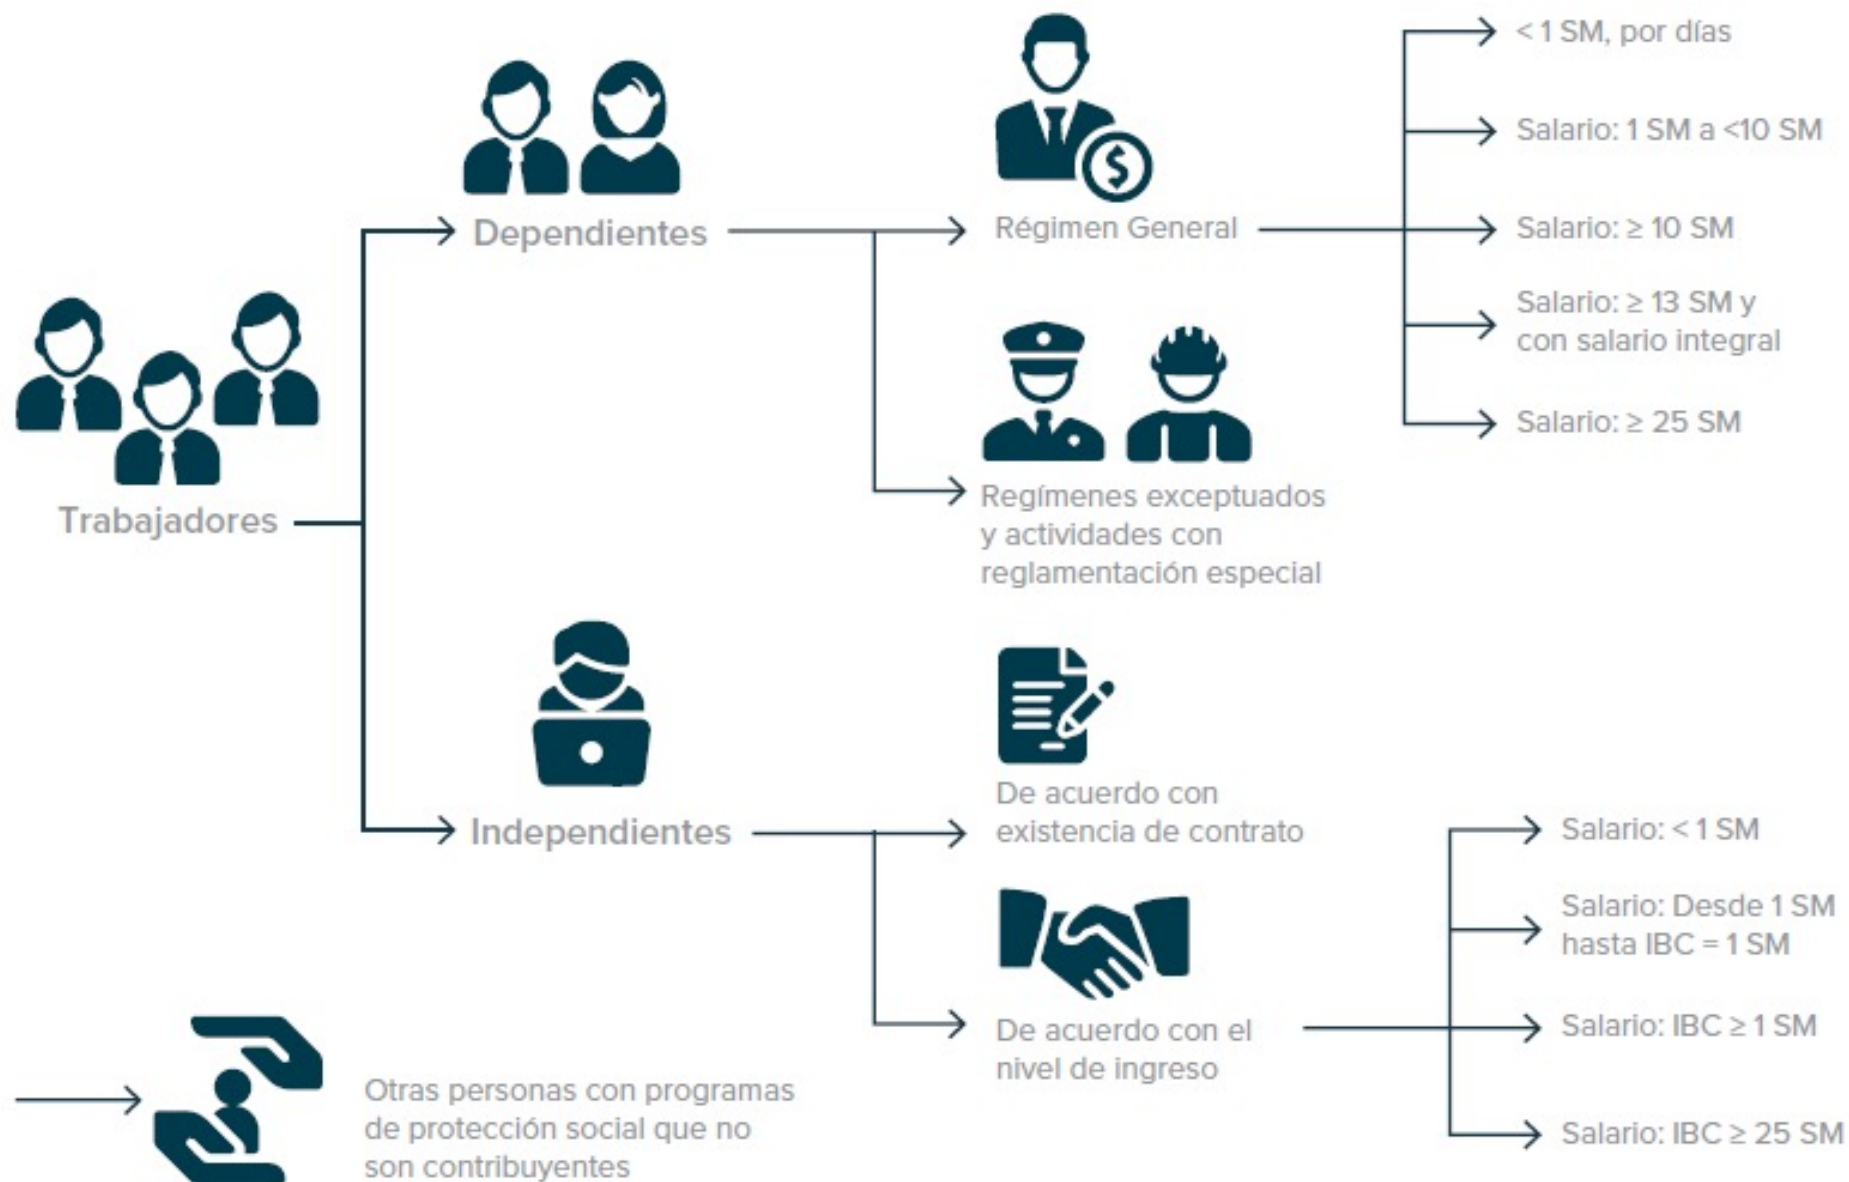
Trabajadores

Dependientes

Régimen General

< 1 SM, por días

Salario: 1 SM a <10 SM

Salario: ≥ 10 SM

Salario: ≥ 13 SM y con salario integral

Salario: ≥ 25 SM

Regímenes exceptuados y actividades con reglamentación especial

Independientes

De acuerdo con existencia de contrato

De acuerdo con el nivel de ingreso

Salario: < 1 SM

Salario: Desde 1 SM hasta IBC = 1 SM

Salario: IBC ≥ 1 SM

Salario: IBC ≥ 25 SM

Otras personas con programas de protección social que no son contribuyentes